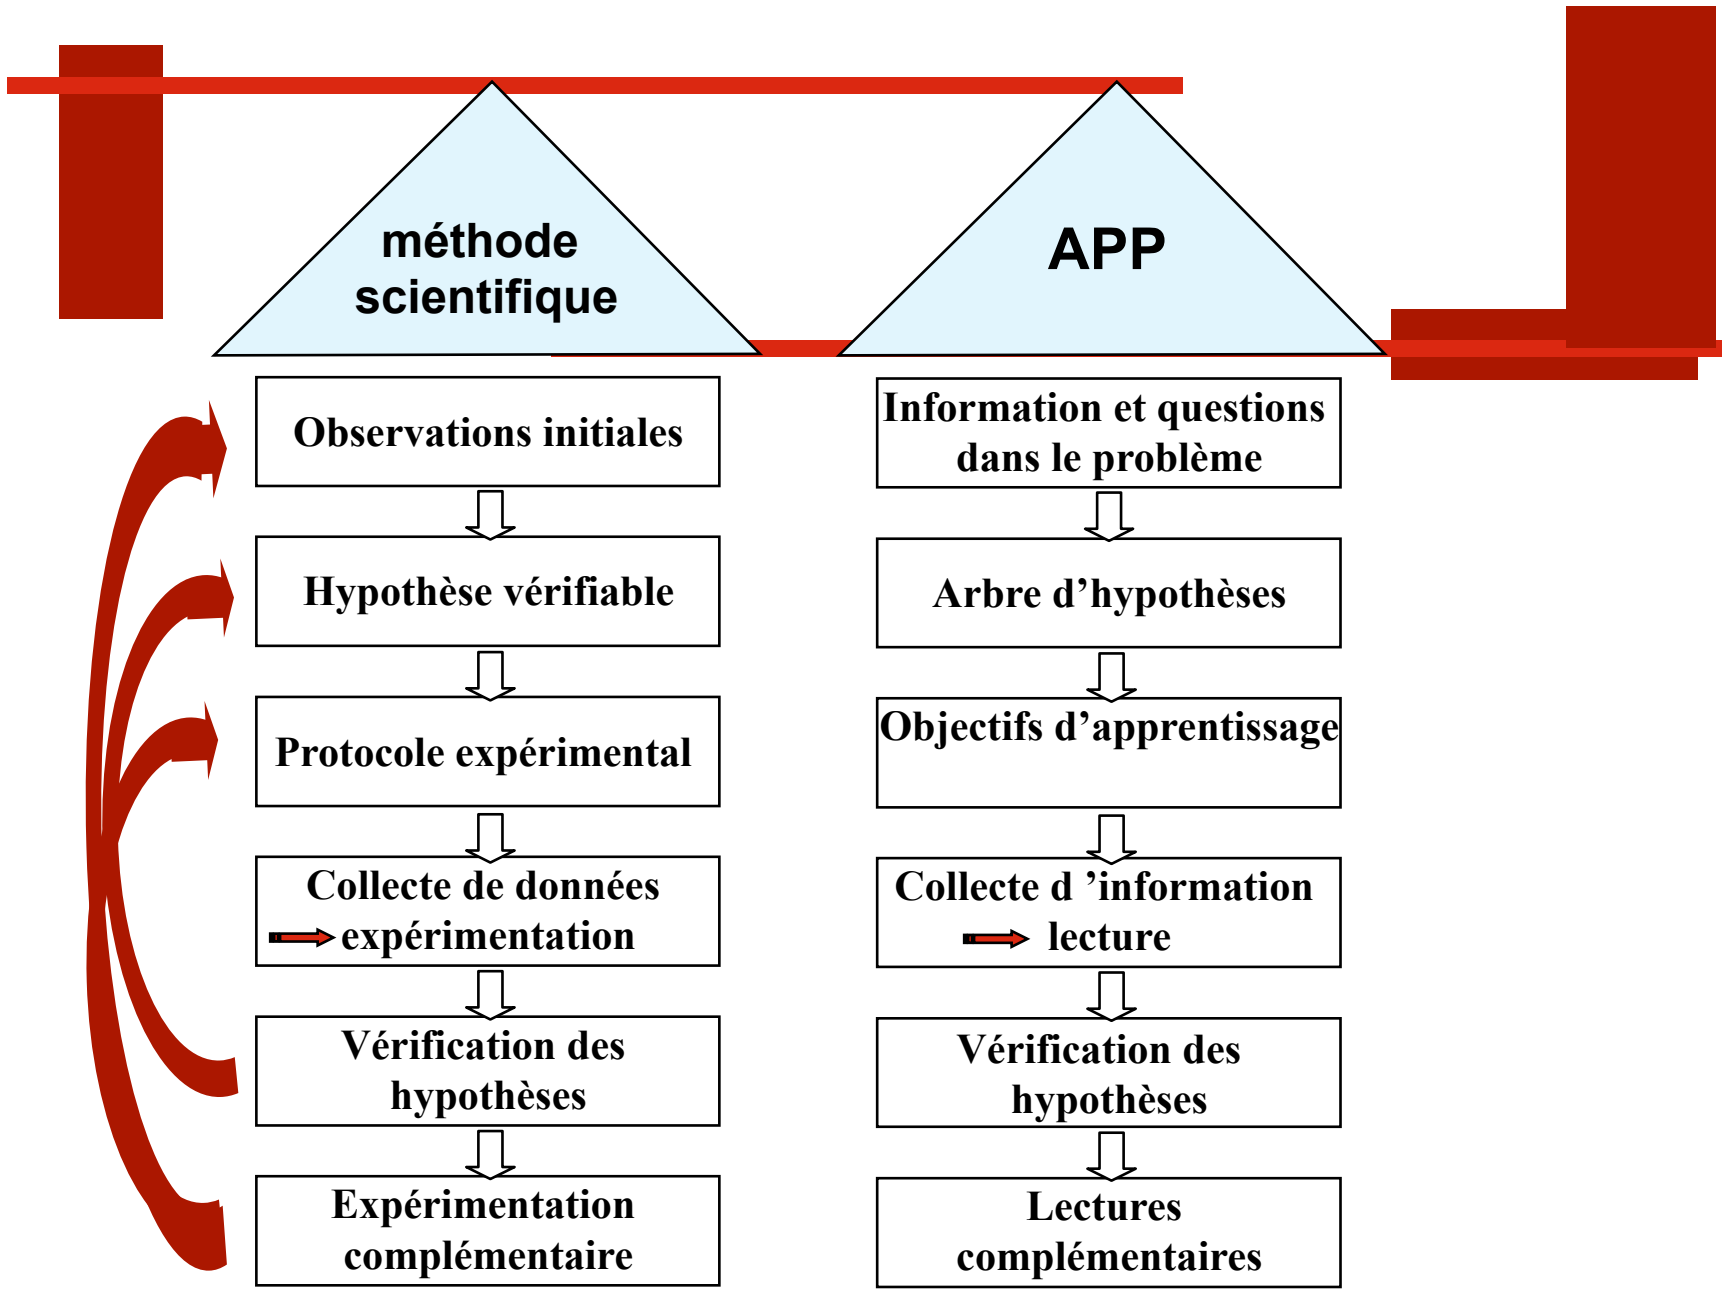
méthode scientifique

Observations initiales

Hypothèse vérifiable

Protocole expérimental

Collecte de données expérimentation

Vérification des hypothèses

Expérimentation complémentaire

APP

Information et questions dans le problème

Arbre d’hypothèses

Objectifs d’apprentissage

Collecte d ’information lecture

Vérification des hypothèses

Lectures complémentaires